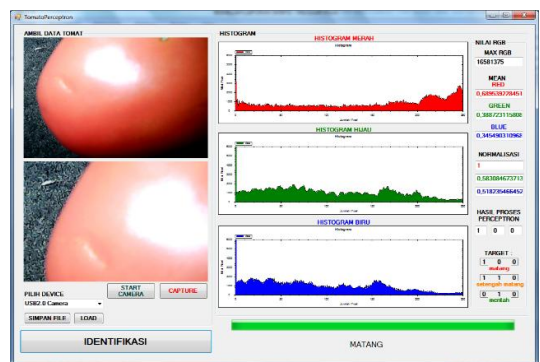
TomatoPerceptron

AMBIL DATA TOMAT

HISTOGRAM

HISTOGRAM MERAH

Histogram

HISTOGRAM HIJAU

Histogram

HISTOGRAM BIRU

Histogram

NILAI RGB

MAX RGB

16581375

MEAN

RED

0,689538278451

GREEN

0,388723115808

BLUE

0,345498310968

NORMALISASI

1

0,583884673712

0,518235466452

HASIL PROSES PERCEPTRON

1 0 0

TARGET

1 0 0

matang

1 1 0

setengah matang

0 1 0

mentah

PILIH DEVICE

USB2.0 Camera

START CAMERA

CAPTURE

SIMPAN FILE

LOAD

IDENTIFIKASI

MATANG